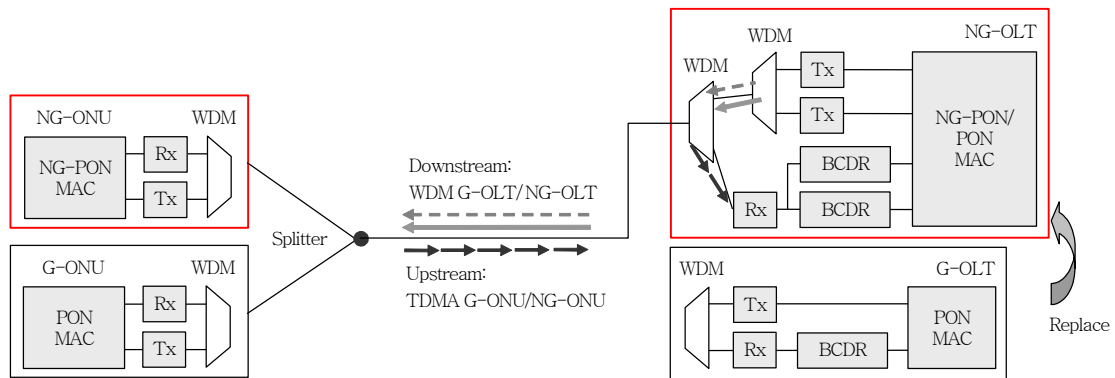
NG-ONU
WDM
NG-PON MAC
Rx
Tx

G-ONU
WDM
PON MAC
Rx
Tx

Splitter

Downstream:
WDM G-OLT/NG-OLT

Upstream:
TDMA G-ONU/NG-ONU

WDM
NG-OLT
WDM
Tx
Tx
NG-PON/ PON MAC
BCDR
Rx
BCDR

WDM
G-OLT
Tx
PON MAC
Rx
BCDR

Replace